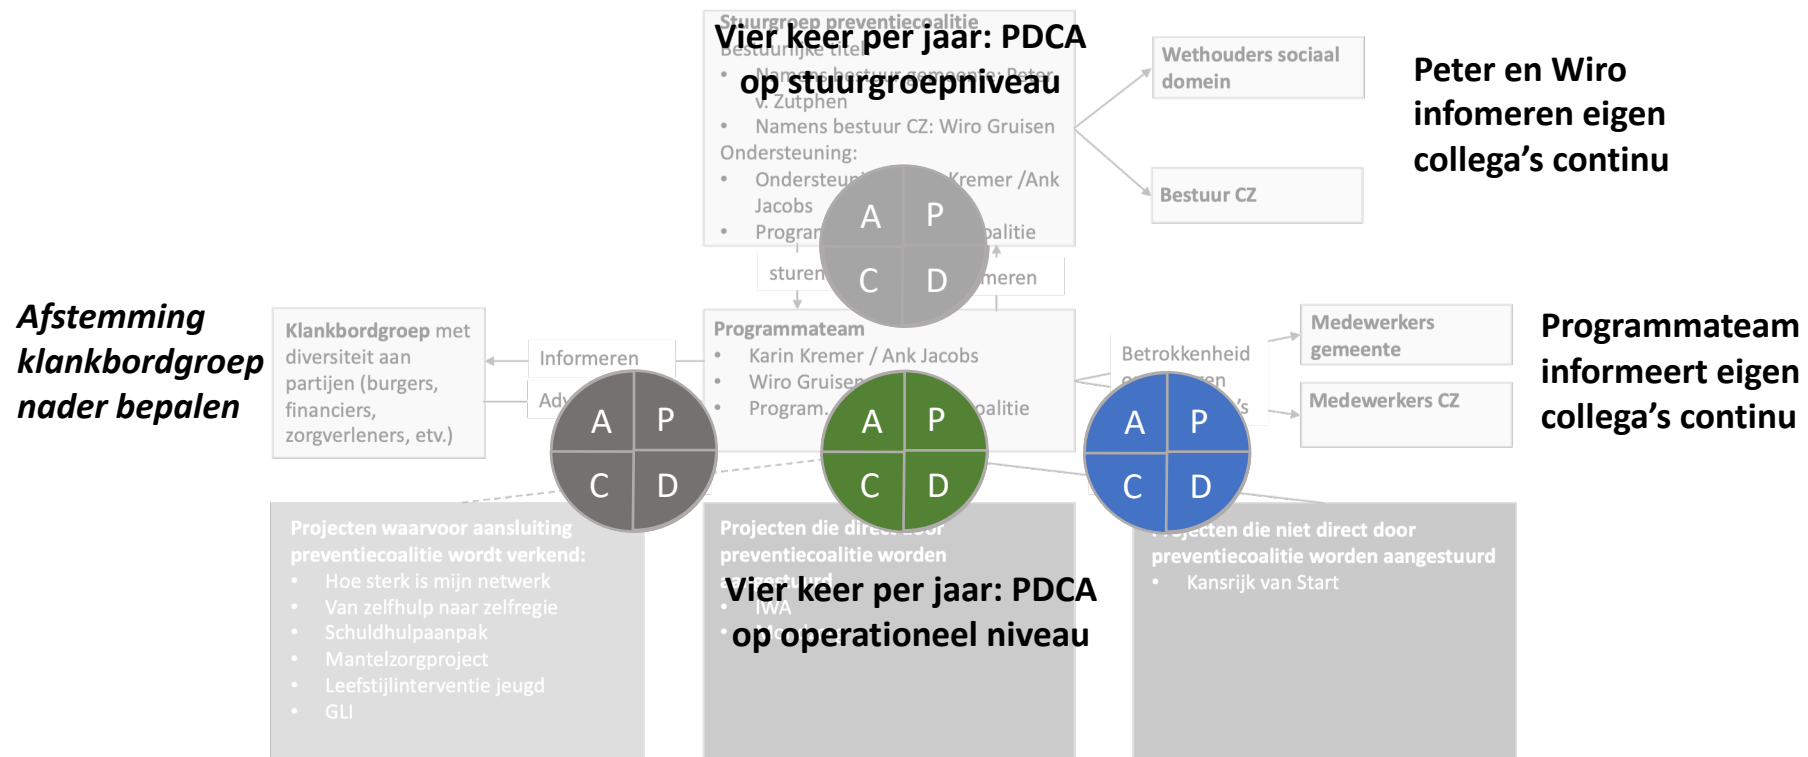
Stuurgroep preventiecoalitie
Bestuurlijke titel
• Namens bestuur gemeente: Peter v. Zutphen
• Namens bestuur CZ: Wiro Gruisen
Ondersteuning:
• Ondersteun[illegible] Kremer /Ank Jacobs
• Program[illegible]oalitie

Vier keer per jaar: PDCA op stuurgroepniveau

Wethouders sociaal domein

Bestuur CZ

Peter en Wiro infomeren eigen collega's continu

A P
C D

sturen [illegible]meren

Afstemming klankbordgroep nader bepalen

Klankbordgroep met diversiteit aan partijen (burgers, financiers, zorgverleners, etc.)

Informeren
Adv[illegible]

Programmateam
• Karin Kremer / Ank Jacobs
• Wiro Gruisen
• Program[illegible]oalitie

Betrokkenheid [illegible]en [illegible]s

Medewerkers gemeente

Medewerkers CZ

Programmateam informeert eigen collega's continu

A P
C D

A P
C D

A P
C D

Projecten waarvoor aansluiting preventiecoalitie wordt verkend:
• Hoe sterk is mijn netwerk
• Van zelfhulp naar zelfregie
• Schuldhulpaanpak
• Mantelzorgproject
• Leefstijlinterventie jeugd
• GLI

Projecten die direct door preventiecoalitie worden aangestuurd
• IWA
• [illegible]

Vier keer per jaar: PDCA op operationeel niveau

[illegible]ojecten die niet direct door preventiecoalitie worden aangestuurd
• Kansrijk van Start